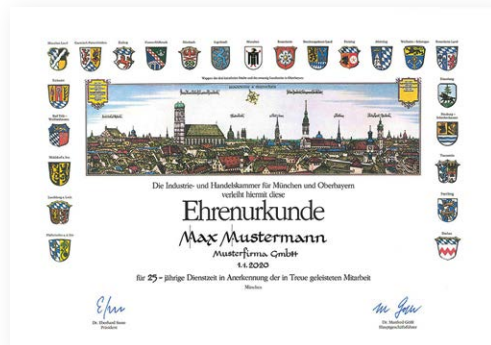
Die Industrie- und Handelskammer für München und Oberbayern verleiht hiermit diese

Ehrenurkunde

Max Mustermann

Musterfirma GmbH

1.1.2020

für 25 - jährige Dienstzeit in Anerkennung der in Treue geleisteten Mitarbeit

München

Dr. Eberhard Sasse
Präsident

Dr. Manfred Gößl
Hauptgeschäftsführer